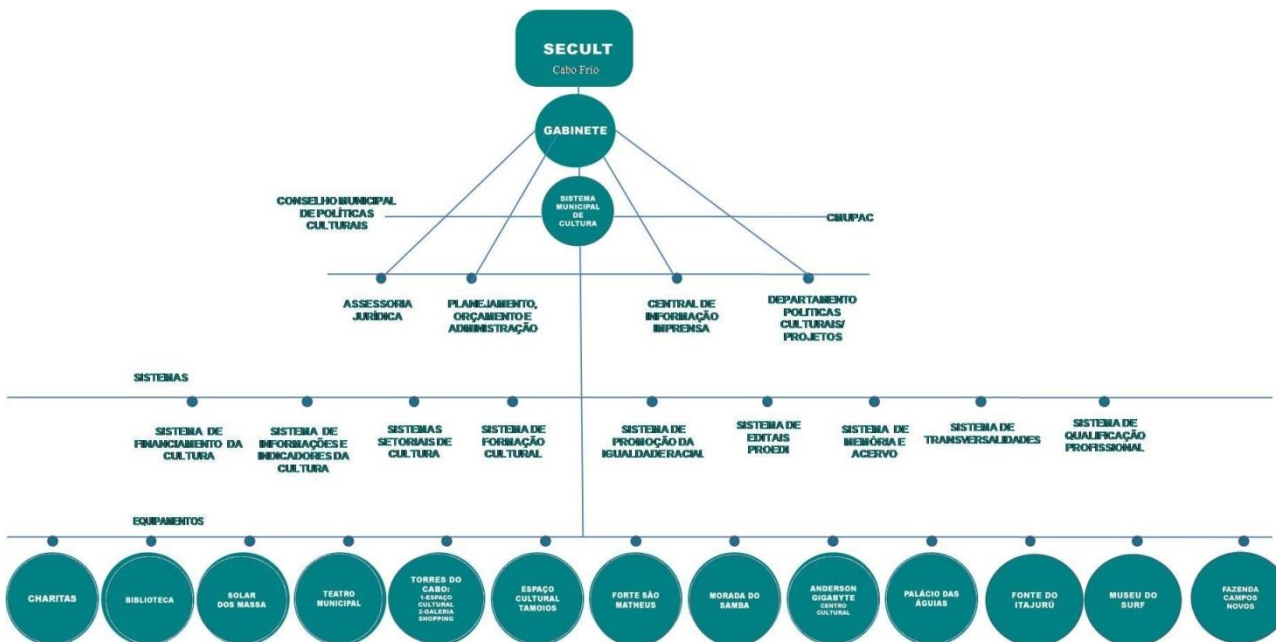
SECULT
Cabo Frio

GABINETE

CONSELHO MUNICIPAL DE POLÍTICAS CULTURAIS

SISTEMA MUNICIPAL DE CULTURA

CMUPAC

ASSESSORIA JURÍDICA

PLANEJAMENTO, ORÇAMENTO E ADMINISTRAÇÃO

CENTRAL DE INFORMAÇÃO IMPRENSA

DEPARTAMENTO POLÍTICAS CULTURAIS/ PROJETOS

SISTEMAS

SISTEMA DE FINANCIAMENTO DA CULTURA

SISTEMA DE INFORMAÇÕES E INDICADORES DA CULTURA

SISTEMAS SETORIAIS DE CULTURA

SISTEMA DE FORMAÇÃO CULTURAL

SISTEMA DE PROMOÇÃO DA IGUALDADE RACIAL

SISTEMA DE EDITAIS PROEDI

SISTEMA DE MEMÓRIA E ACERVO

SISTEMA DE TRANSVERSALIDADES

SISTEMA DE QUALIFICAÇÃO PROFISSIONAL

EQUIPAMENTOS

CHARITAS

BIBLIOTECA

SOLAR DOS MASSA

TEATRO MUNICIPAL

TORRES DO CABO: 1-ESPAÇO CULTURAL 2-GALERIA SHOPPING

ESPAÇO CULTURAL TAMOIOS

FORTE SÃO MATHEUS

MORADA DO SAMBA

ANDERSON GIGABYTE CENTRO CULTURAL

PALÁCIO DAS ÁGUIAS

FONTE DO ITAJURÚ

MUSEU DO SURF

FAZENDA CAMPOS NOVOS